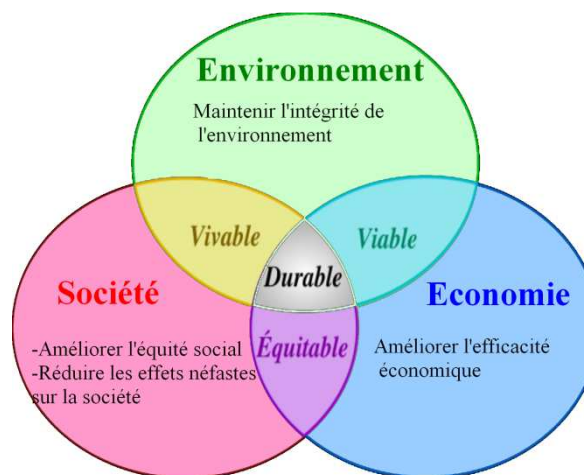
Environnement

Maintenir l'intégrité de l'environnement

Vivable

Viable

Durable

Société

Economie

-Améliorer l'équité social
-Réduire les effets néfastes sur la société

Équitable

Améliorer l'efficacité économique